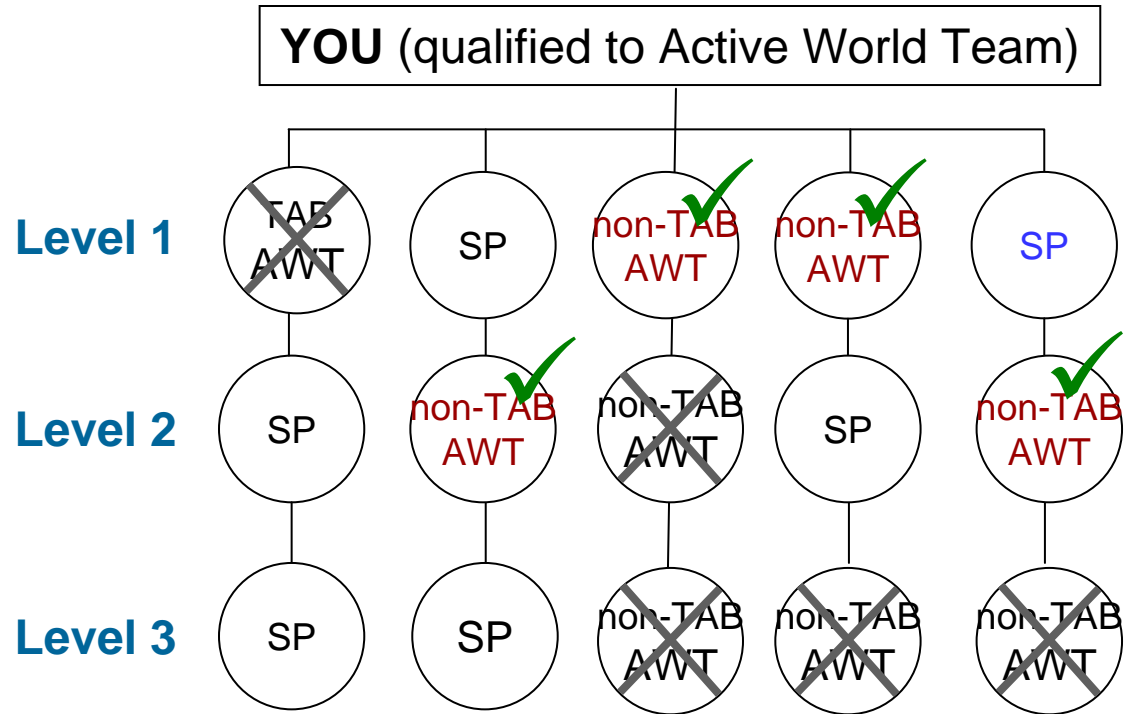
**YOU** (qualified to Active World Team)

Level 1

TAB AWT

SP

non-TAB AWT

non-TAB AWT

SP

Level 2

SP

non-TAB AWT

non-TAB AWT

SP

non-TAB AWT

Level 3

SP

SP

non-TAB AWT

non-TAB AWT

non-TAB AWT